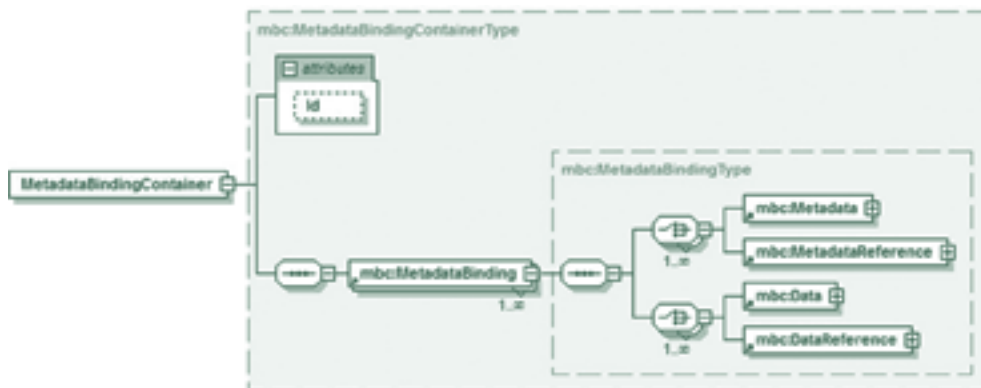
mbc:MetadataBindingContainerType

attributes

Id

MetadataBindingContainer

mbc:MetadataBinding

1..∞

mbc:MetadataBindingType

mbc:Metadata

mbc:MetadataReference

1..∞

mbc:Data

mbc:DataReference

1..∞